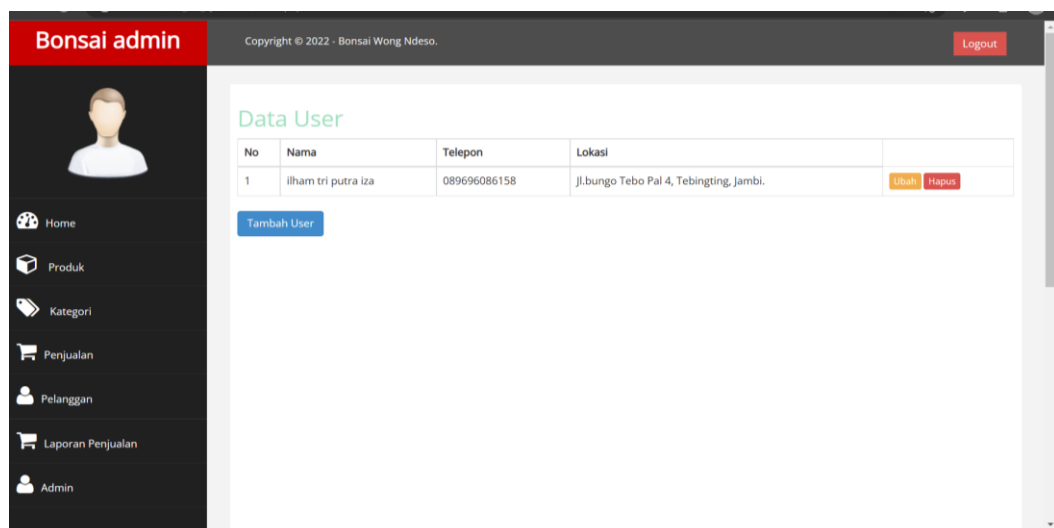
Bonsai admin

Copyright © 2022 - Bonsai Wong Ndeso.

Logout

Home

Produk

Kategori

Penjualan

Pelanggan

Laporan Penjualan

Admin

Data User

| No | Nama | Telepon | Lokasi | |
|---|---|---|---|---|
| 1 | ilham tri putra iza | 089696086158 | Jl.bungo Tebo Pal 4, Tebingting, Jambi. | Ubah Hapus |

Tambah User